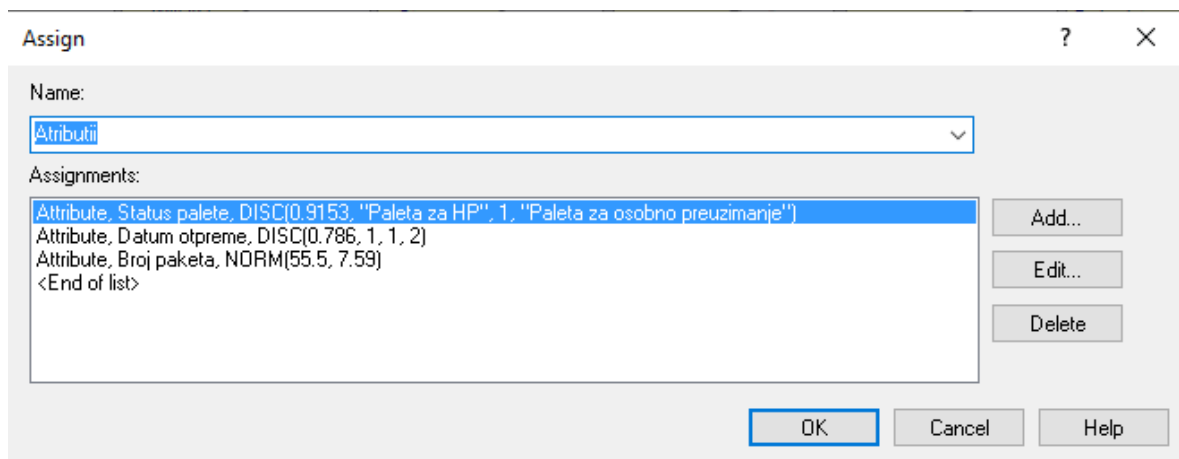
Assign

?

Name:

Atributii

Assignments:

Attribute, Status palete, DISC(0.9153, "Paleta za HP", 1, "Paleta za osobno preuzimanje")
Attribute, Datum otpreme, DISC(0.786, 1, 1, 2)
Attribute, Broj paketa, NORM(55.5, 7.59)
<End of list>

Add...

Edit...

Delete

OK

Cancel

Help